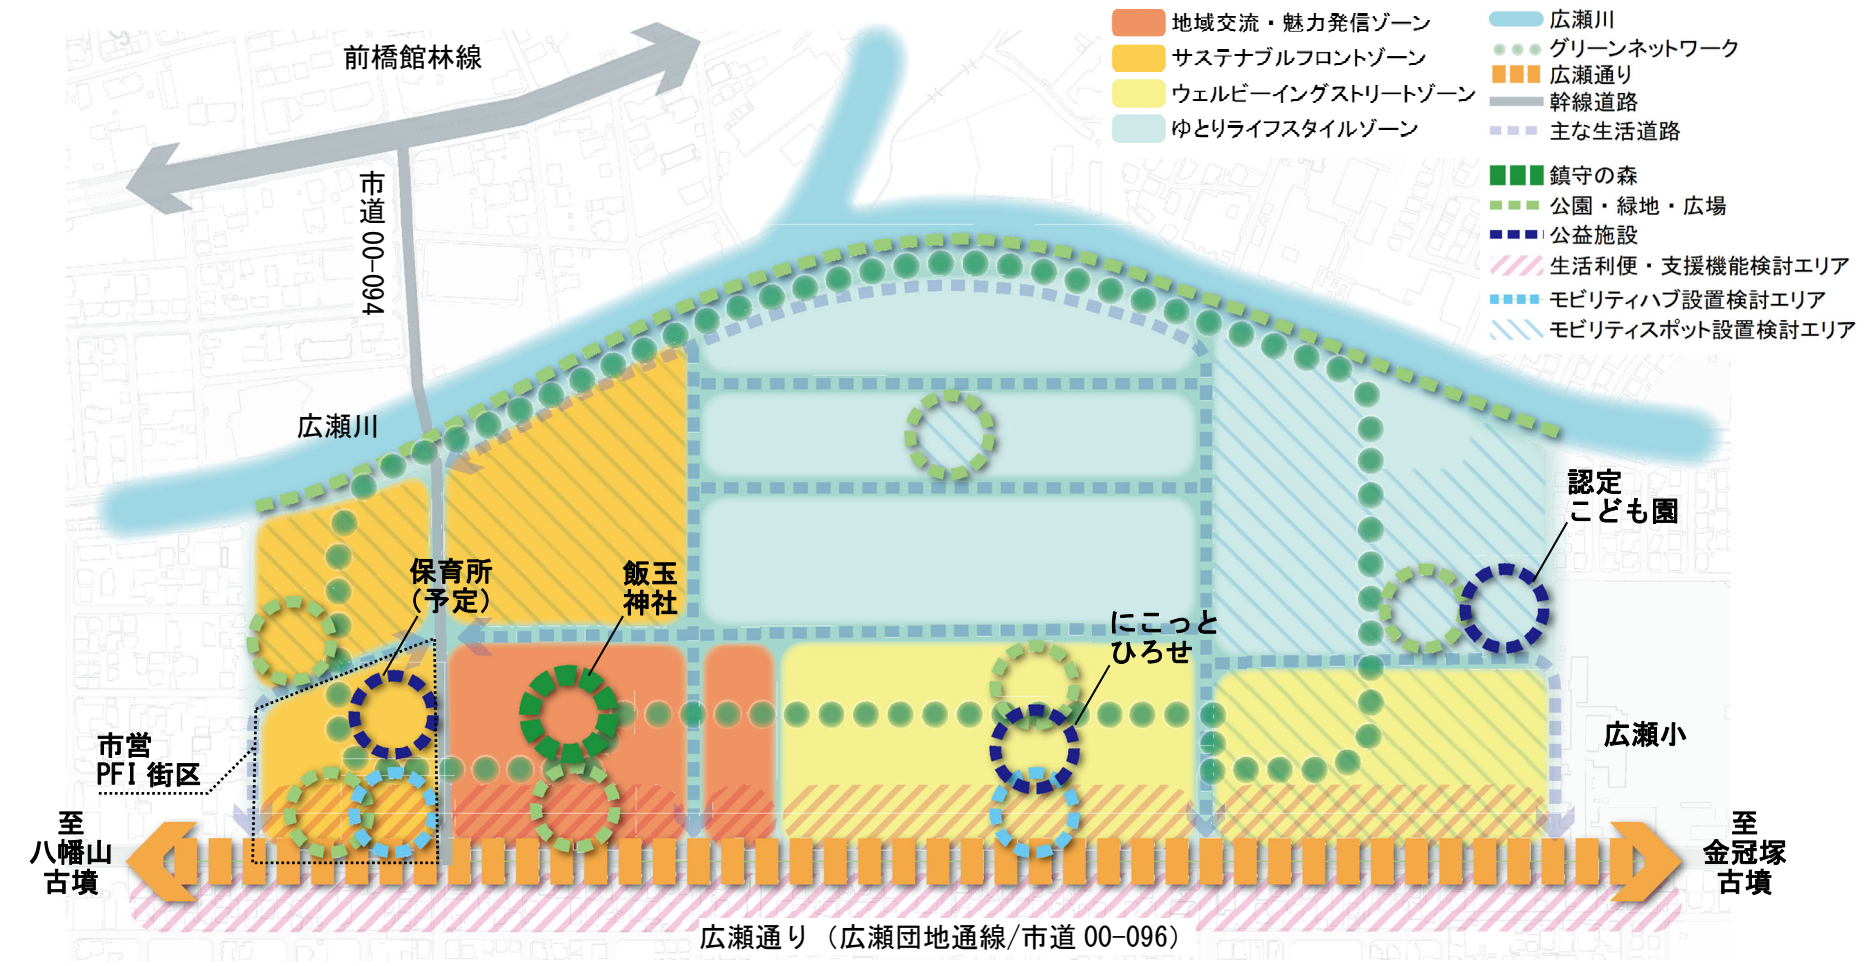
地域交流・魅力発信ゾーン
サステナブルフロントゾーン
ウェルビーイングストリートゾーン
ゆとりライフスタイルゾーン

広瀬川
グリーンネットワーク
広瀬通り
幹線道路
主な生活道路

鎮守の森
公園・緑地・広場
公益施設
生活利便・支援機能検討エリア
モビリティハブ設置検討エリア
モビリティスポット設置検討エリア

前橋館林線

市道 00-094

広瀬川

保育所（予定）

飯玉神社

にこっとひろせ

認定こども園

広瀬小

市営PFI 街区

至八幡山古墳

至金冠塚古墳

広瀬通り（広瀬団地通線/市道 00-096）